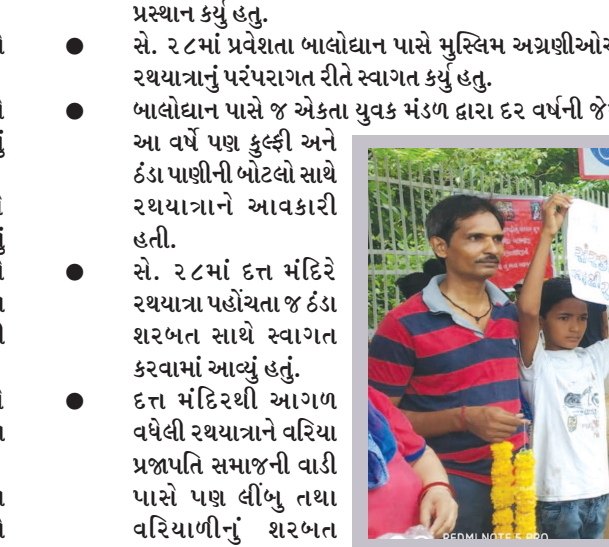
પ્રસ્થાન કર્યું હતું.

● સે. ૨૮માં પ્રવેશતા બાલોદ્યાન પાસે મુસ્લિમ અગ્રણીઓએ રથયાત્રાનું પરંપરાગત રીતે સ્વાગત કર્યું હતું.

● બાલોદ્યાન પાસે જ એકતા યુવક મંડળ દ્વારા દર વર્ષની જે આ વર્ષે પણ કુલ્ફી અને ઠંડા પાણીની બોટલો સાથે રથયાત્રાને આવકારી હતી.

● સે. ૨૮માં દત્ત મંદિરે રથયાત્રા પહોંચતા જ ઠંડા શરબત સાથે સ્વાગત કરવામાં આવ્યું હતું.

● દત્ત મંદિરથી આગળ વધેલી રથયાત્રાને વરિયા પ્રજાપતિ સમાજની વાડી પાસે પણ લીંબુ તથા વરિયાળીનું શરબત

REDMI NOTE 5 PRO